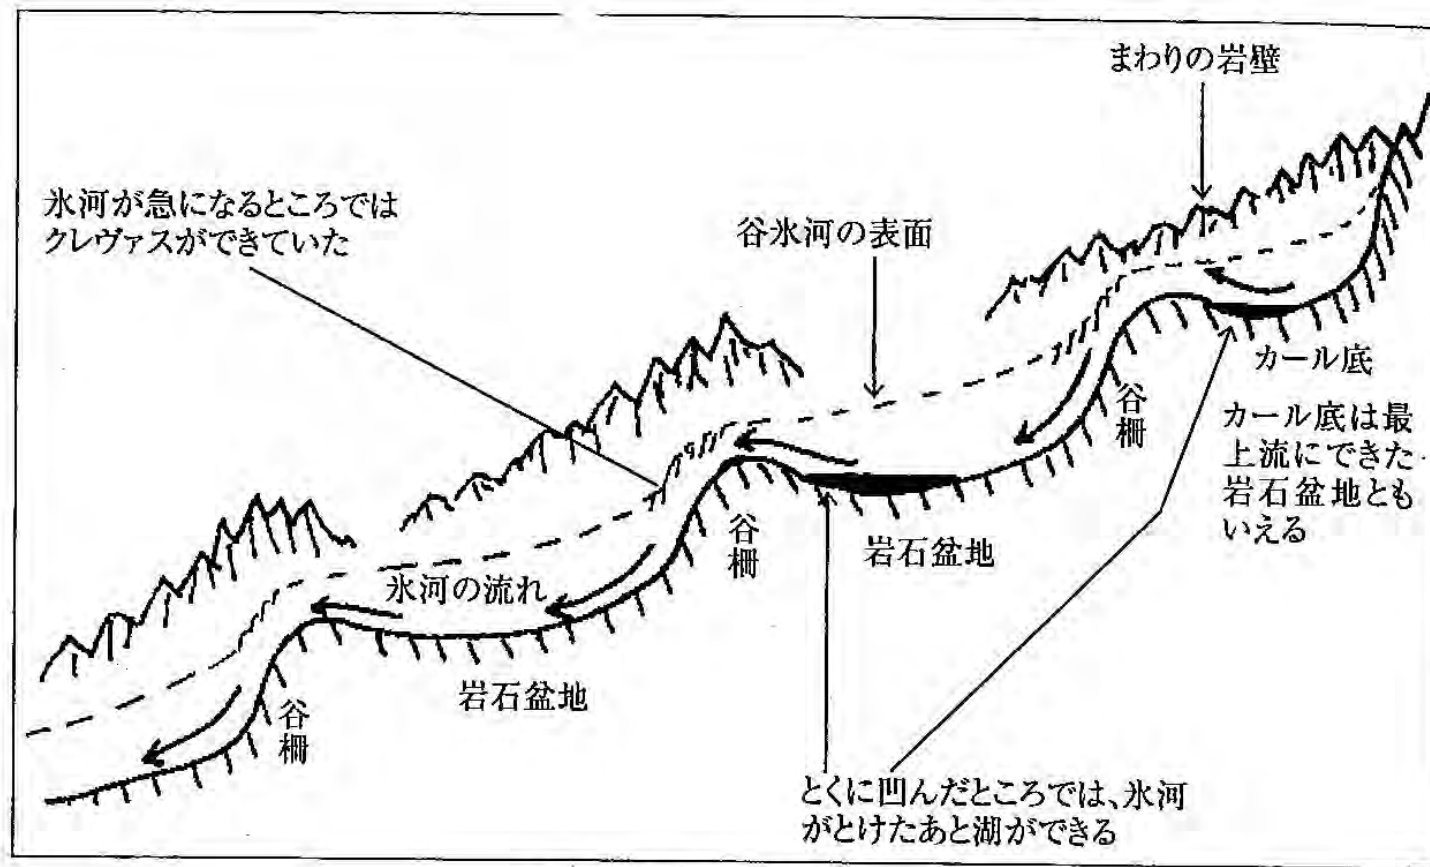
まわりの岩壁

氷河が急になるところでは
クレヴァスができていた

谷氷河の表面

カール底

谷
柵

カール底は最
上流にできた
岩石盆地とも
いえる

谷
柵

岩石盆地

氷河の流れ

岩石盆地

谷
柵

とくに凹んだところでは、氷河
がとけたあと湖ができる